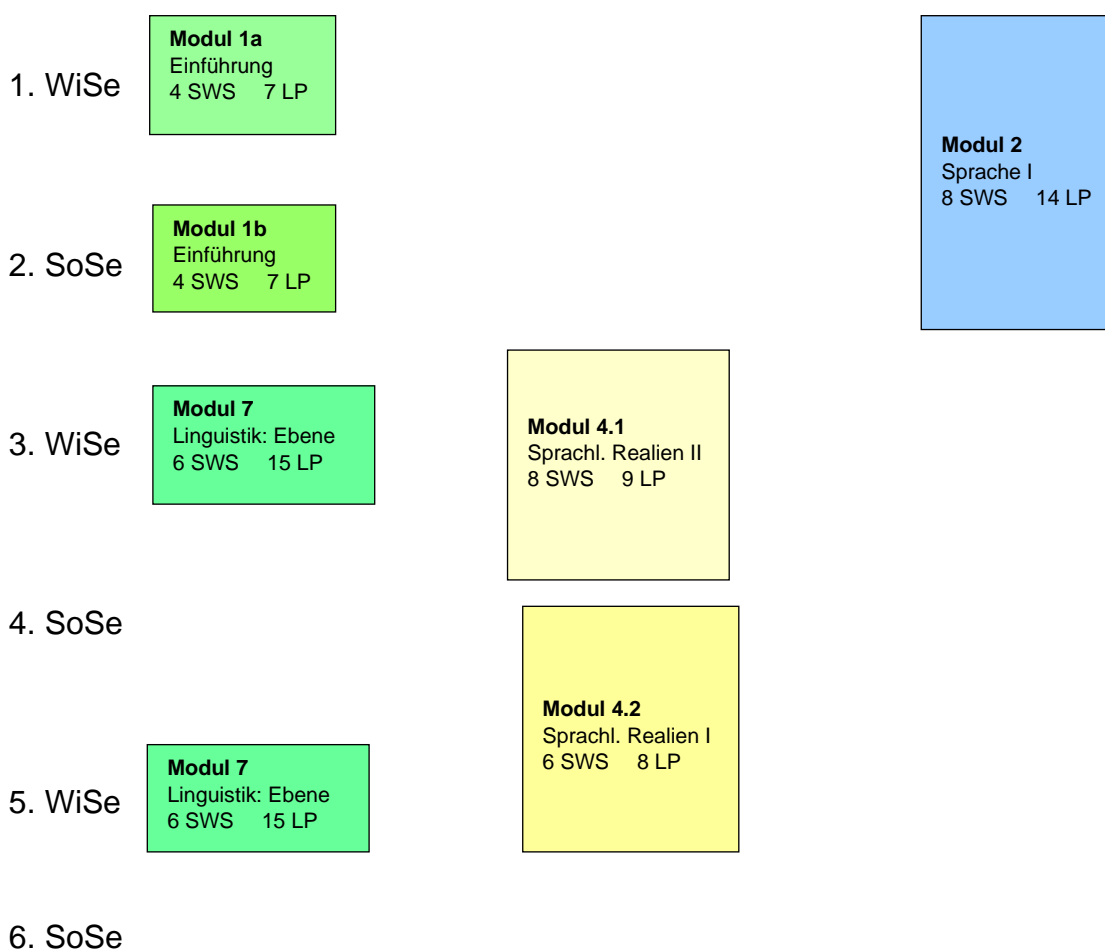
1. WiSe

**Modul 1a**
Einführung
4 SWS 7 LP

**Modul 2**
Sprache I
8 SWS 14 LP

2. SoSe

**Modul 1b**
Einführung
4 SWS 7 LP

3. WiSe

**Modul 7**
Linguistik: Ebene
6 SWS 15 LP

**Modul 4.1**
Sprachl. Realien II
8 SWS 9 LP

4. SoSe

**Modul 4.2**
Sprachl. Realien I
6 SWS 8 LP

5. WiSe

**Modul 7**
Linguistik: Ebene
6 SWS 15 LP

6. SoSe